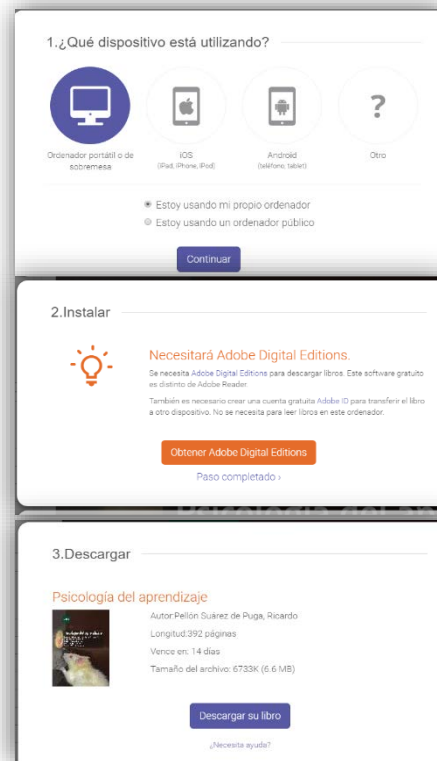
1.¿Qué dispositivo está utilizando?

Ordenador portátil o de sobremesa

iOS
(iPad, iPhone, iPod)

Android
(teléfono, tablet)

?
Otro

Estoy usando mi propio ordenador
Estoy usando un ordenador público

Continuar

2.Instalar

Necesitará Adobe Digital Editions.

Se necesita Adobe Digital Editions para descargar libros. Este software gratuito es distinto de Adobe Reader

También es necesario crear una cuenta gratuita Adobe ID para transferir el libro a otro dispositivo. No se necesita para leer libros en este ordenador.

Obtener Adobe Digital Editions

Paso completado ›

3.Descargar

Psicología del aprendizaje

Autor:Pellón Suárez de Puga, Ricardo
Longitud:392 páginas
Vence en: 14 días
Tamaño del archivo: 6733K (6.6 MB)

Descargar su libro

¿Necesita ayuda?